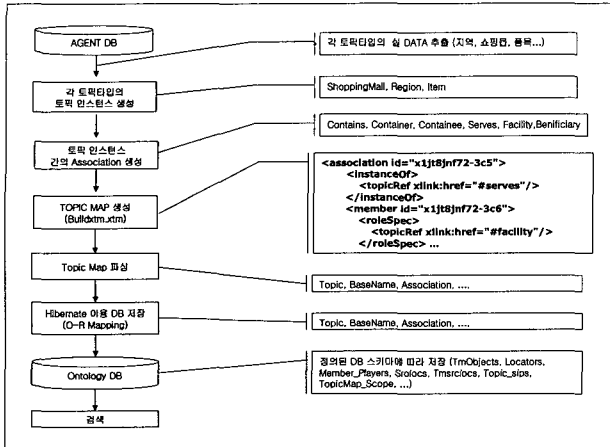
AGENT DB

각 토픽타입의 실 DATA 추출 (지역, 쇼핑몰, 품목...)

각 토픽타입의 토픽 인스턴스 생성

ShoppingMall, Region, Item

토픽 인스턴스 간의 Association 생성

Contains, Container, Containee, Serves, Facility, Benificiary

TOPIC MAP 생성 (Buildxtm.xtm)

<association id="x1jt8jnf72-3c5">
<instanceOf>
<topicRef xlink:href="#serves"/>
</instanceOf>
<member id="x1jt8jnf72-3c6">
<roleSpec>
<topicRef xlink:href="#facility"/>
</roleSpec> ...

Topic Map 파싱

Topic, BaseName, Association, ....

Hibernate 이용 DB 저장 (O-R Mapping)

Topic, BaseName, Association, ....

Ontology DB

정의된 DB 스키마에 따라 저장 (TmObjects, Locators, Member_Players, Srclocs, Tmsrclocs, Topic_sips, TopicMap_Scope, ...)

검색